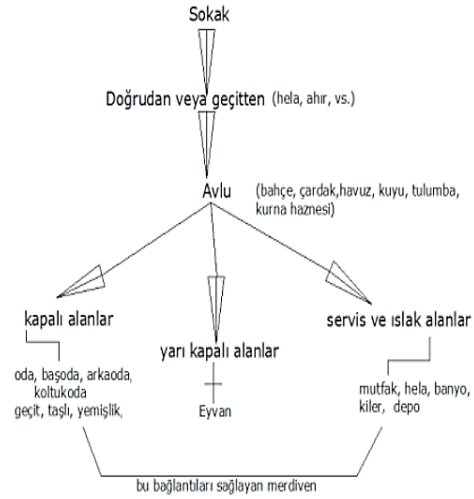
Sokak

Doğrudan veya geçitten (hela, ahır, vs.)

Avlu (bahçe, çardak,havuz, kuyu, tulumba, kurna haznesi)

kapalı alanlar

oda, başoda, arkaoda, koltukoda geçit, taşlı, yemişlik,

yarı kapalı alanlar

Eyvan

servis ve ıslak alanlar

mutfak, hela, banyo, kiler, depo

bu bağlantıları sağlayan merdiven